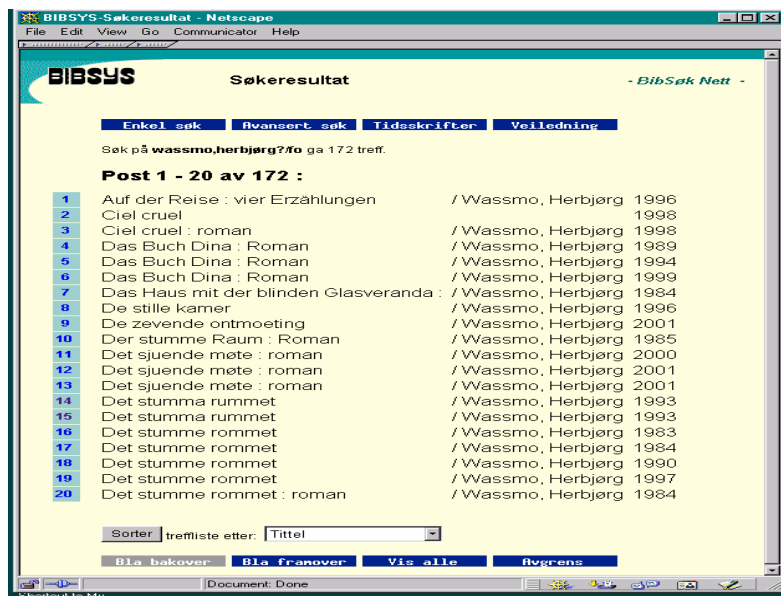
BIBSYS-Søkeresultat - Netscape

File Edit View Go Communicator Help

BIBSYS

Søkeresultat

- BibSøk Nett -

Enkel søk | Avansert søk | Tidsskrifter | Veiledning

Søk på wassmo,herbjørg?/fo ga 172 treff.

Post 1 - 20 av 172 :

| | | | |
|---|---|---|---|
| 1 | Auf der Reise : vier Erzählungen | / Wassmo, Herbjørg | 1996 |
| 2 | Ciel cruel | | 1998 |
| 3 | Ciel cruel : roman | / Wassmo, Herbjørg | 1998 |
| 4 | Das Buch Dina : Roman | / Wassmo, Herbjørg | 1989 |
| 5 | Das Buch Dina : Roman | / Wassmo, Herbjørg | 1994 |
| 6 | Das Buch Dina : Roman | / Wassmo, Herbjørg | 1999 |
| 7 | Das Haus mit der blinden Glasveranda : | / Wassmo, Herbjørg | 1984 |
| 8 | De stille kamer | / Wassmo, Herbjørg | 1996 |
| 9 | De zevende ontmoeting | / Wassmo, Herbjørg | 2001 |
| 10 | Der stumme Raum : Roman | / Wassmo, Herbjørg | 1985 |
| 11 | Det sjuende møte : roman | / Wassmo, Herbjørg | 2000 |
| 12 | Det sjuende møte : roman | / Wassmo, Herbjørg | 2001 |
| 13 | Det sjuende møte : roman | / Wassmo, Herbjørg | 2001 |
| 14 | Det stumma rummet | / Wassmo, Herbjørg | 1993 |
| 15 | Det stumma rummet | / Wassmo, Herbjørg | 1993 |
| 16 | Det stumme rommet | / Wassmo, Herbjørg | 1983 |
| 17 | Det stumme rommet | / Wassmo, Herbjørg | 1984 |
| 18 | Det stumme rommet | / Wassmo, Herbjørg | 1990 |
| 19 | Det stumme rommet | / Wassmo, Herbjørg | 1997 |
| 20 | Det stumme rommet : roman | / Wassmo, Herbjørg | 1984 |

Sorter treffliste etter: Tittel

Bla bakover | Bla framover | Vis alle | Avgrens

Document: Done